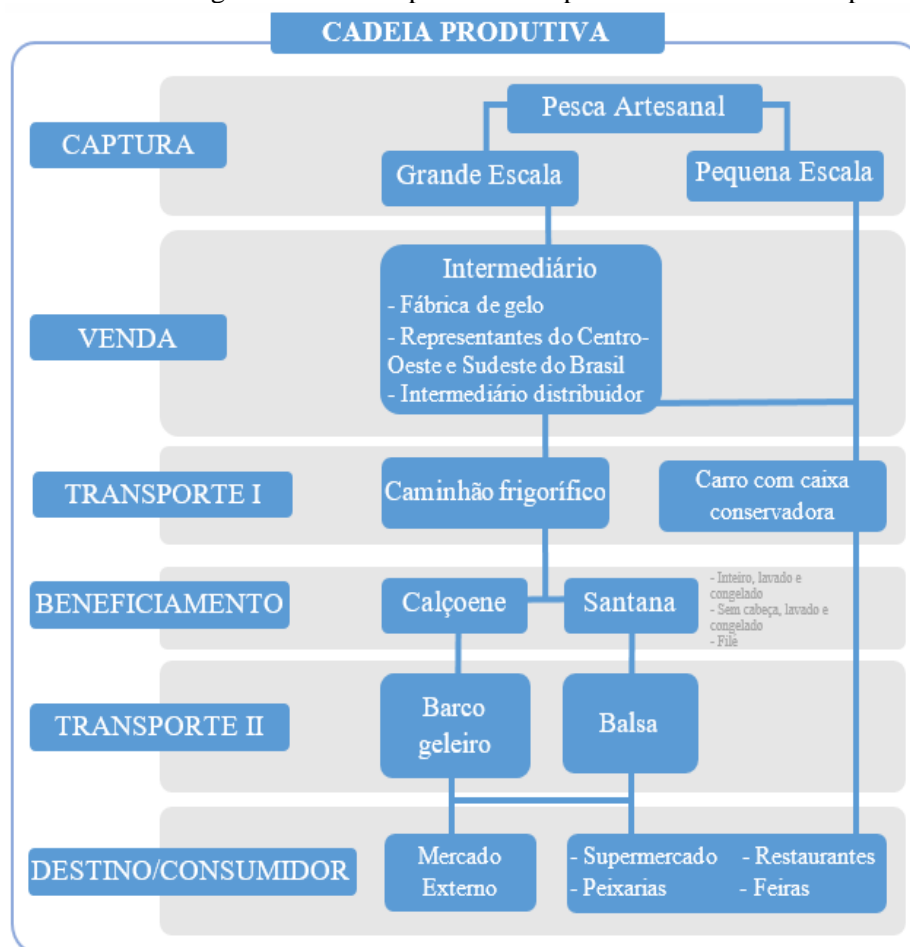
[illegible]

CADEIA PRODUTIVA

CAPTURA

Pesca Artesanal

Grande Escala

Pequena Escala

VENDA

Intermediário
- Fábrica de gelo
- Representantes do Centro-Oeste e Sudeste do Brasil
- Intermediário distribuidor

TRANSPORTE I

Caminhão frigorífico

Carro com caixa conservadora

BENEFICIAMENTO

Calçoene

Santana

- Inteiro, lavado e congelado
- Sem cabeça, lavado e congelado
- Filé

TRANSPORTE II

Barco geleiro

Balsa

DESTINO/CONSUMIDOR

Mercado Externo

- Supermercado - Restaurantes
- Peixarias - Feiras